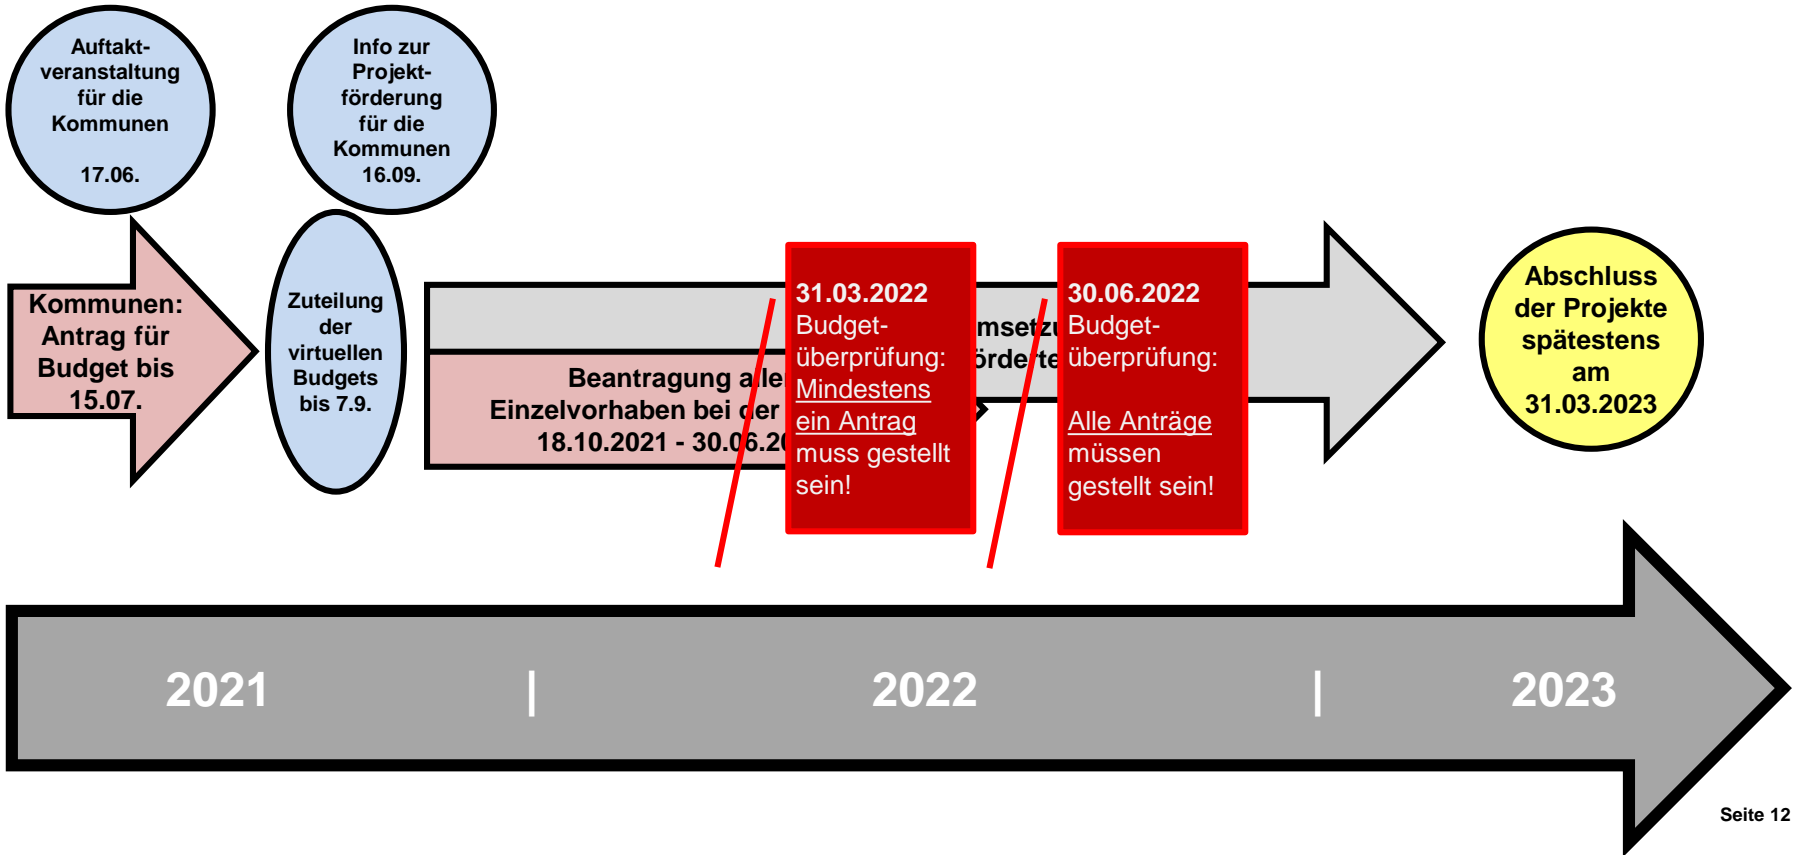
Auftaktveranstaltung für die Kommunen

17.06.

Info zur Projektförderung für die Kommunen 16.09.

Kommunen: Antrag für Budget bis 15.07.

Zuteilung der virtuellen Budgets bis 7.9.

Beantragung alle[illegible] Einzelvorhaben bei der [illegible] 18.10.2021 - 30.06.20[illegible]

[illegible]msetz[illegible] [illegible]örder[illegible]te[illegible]

31.03.2022
Budgetüberprüfung:
Mindestens ein Antrag muss gestellt sein!

30.06.2022
Budgetüberprüfung:

Alle Anträge müssen gestellt sein!

Abschluss der Projekte spätestens am 31.03.2023

2021 | 2022 | 2023

Seite 12